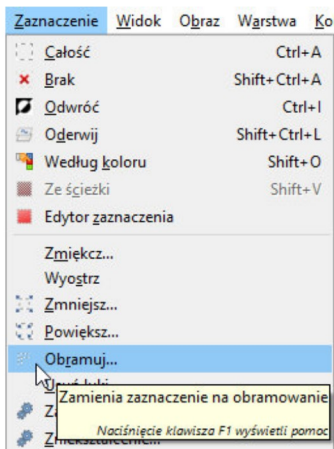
Zaznaczenie Widok Obraz Warstwa Ko

Całość Ctrl+A
Brak Shift+Ctrl+A
Odwróć Ctrl+I
Oderwij Shift+Ctrl+L
Według koloru Shift+O
Ze ścieżki Shift+V
Edytor zaznaczenia

Zmiękcz...
Wyostrz
Zmniejsz...
Powiększ...
Obramuj...
Usuń luki
Z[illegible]
Z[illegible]

Zamienia zaznaczenie na obramowanie
Naciśnięcie klawisza F1 wyświetli pomoc